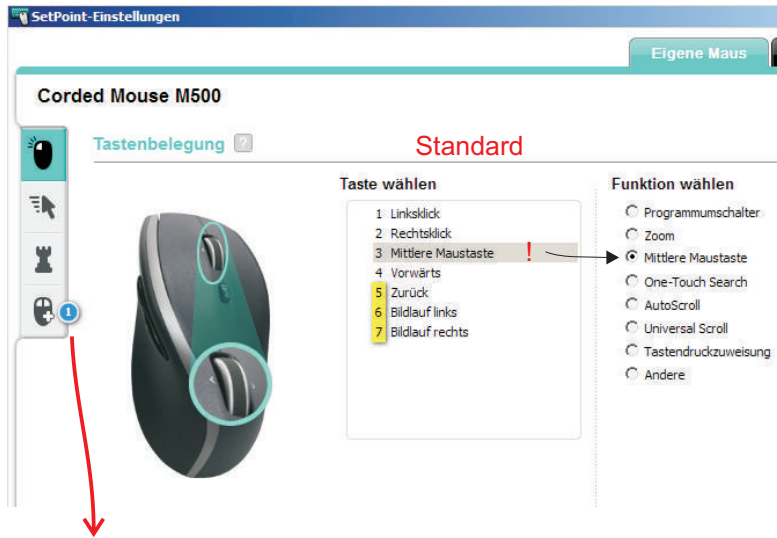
SetPoint-Einstellungen

Eigene Maus

Corded Mouse M500

Tastenbelegung ?

Standard

Taste wählen

1 Linksklick
2 Rechtsklick
3 Mittlere Maustaste !
4 Vorwärts
5 Zurück
6 Bildlauf links
7 Bildlauf rechts

Funktion wählen

Programmumschalter
Zoom
Mittlere Maustaste
One-Touch Search
AutoScroll
Universal Scroll
Tastendruckzuweisung
Andere

1